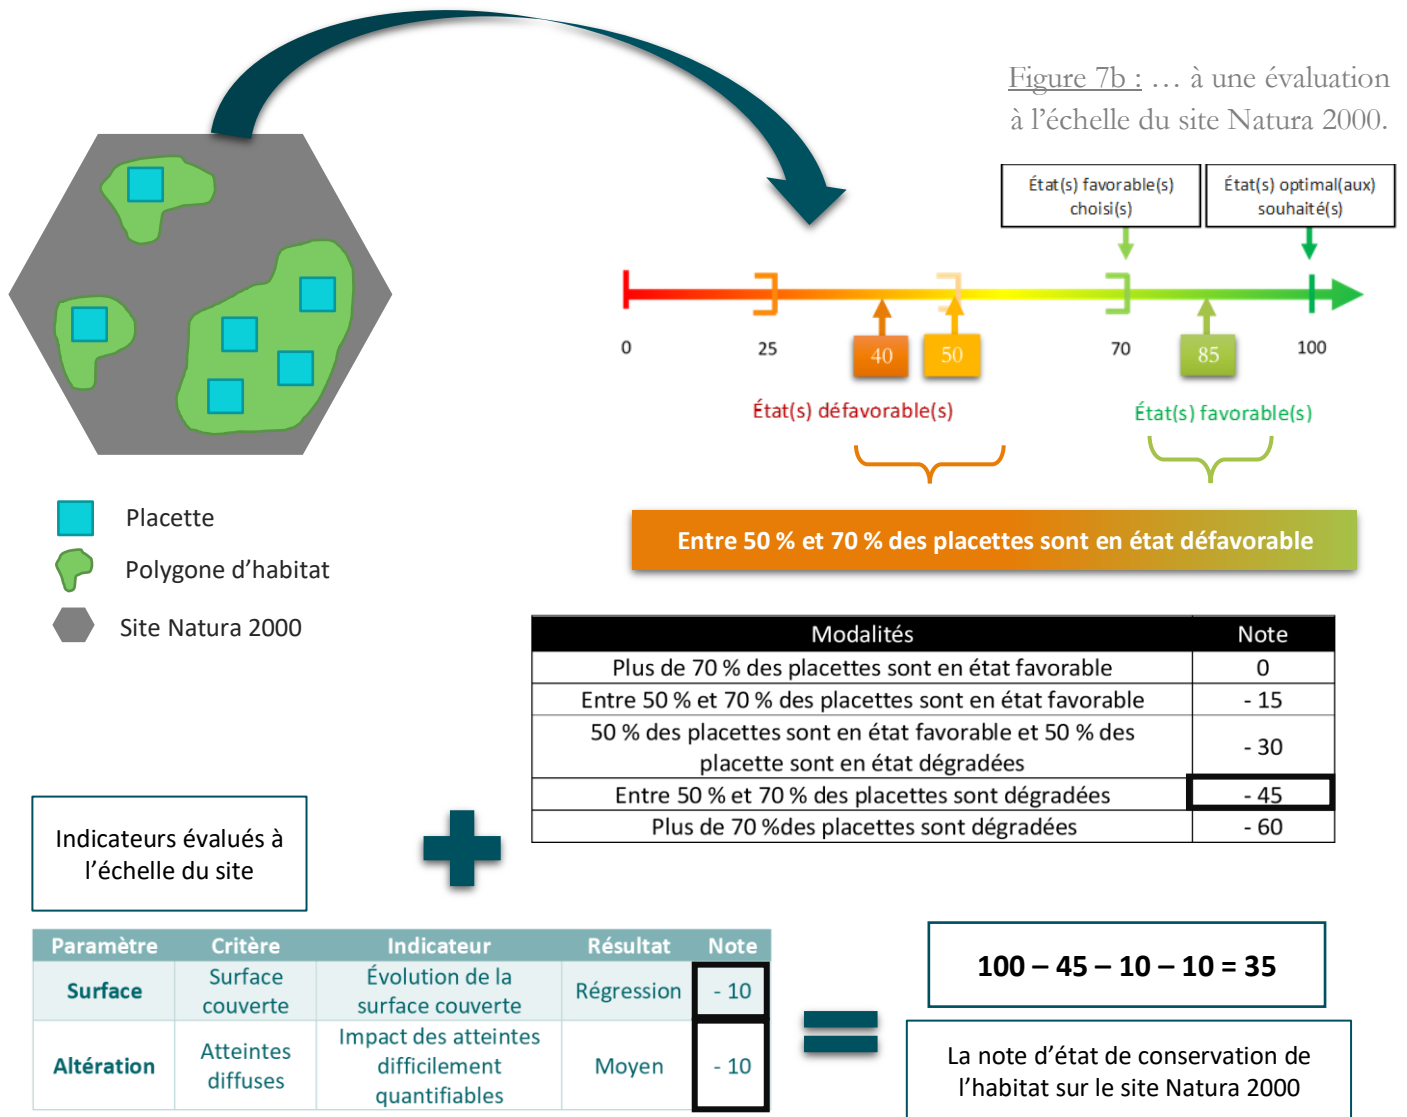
Figure 7b : … à une évaluation à l'échelle du site Natura 2000.

État(s) favorable(s) choisi(s)

État(s) optimal(aux) souhaité(s)

0 25 40 50 70 85 100

État(s) défavorable(s)

État(s) favorable(s)

Entre 50 % et 70 % des placettes sont en état défavorable

Placette

Polygone d'habitat

Site Natura 2000

| Modalités | Note |
|---|---|
| Plus de 70 % des placettes sont en état favorable | 0 |
| Entre 50 % et 70 % des placettes sont en état favorable | - 15 |
| 50 % des placettes sont en état favorable et 50 % des placette sont en état dégradées | - 30 |
| Entre 50 % et 70 % des placettes sont dégradées | - 45 |
| Plus de 70 %des placettes sont dégradées | - 60 |

Indicateurs évalués à l'échelle du site

| Paramètre | Critère | Indicateur | Résultat | Note |
|---|---|---|---|---|
| Surface | Surface couverte | Évolution de la surface couverte | Régression | - 10 |
| Altération | Atteintes diffuses | Impact des atteintes difficilement quantifiables | Moyen | - 10 |

100 – 45 – 10 – 10 = 35

La note d'état de conservation de l'habitat sur le site Natura 2000